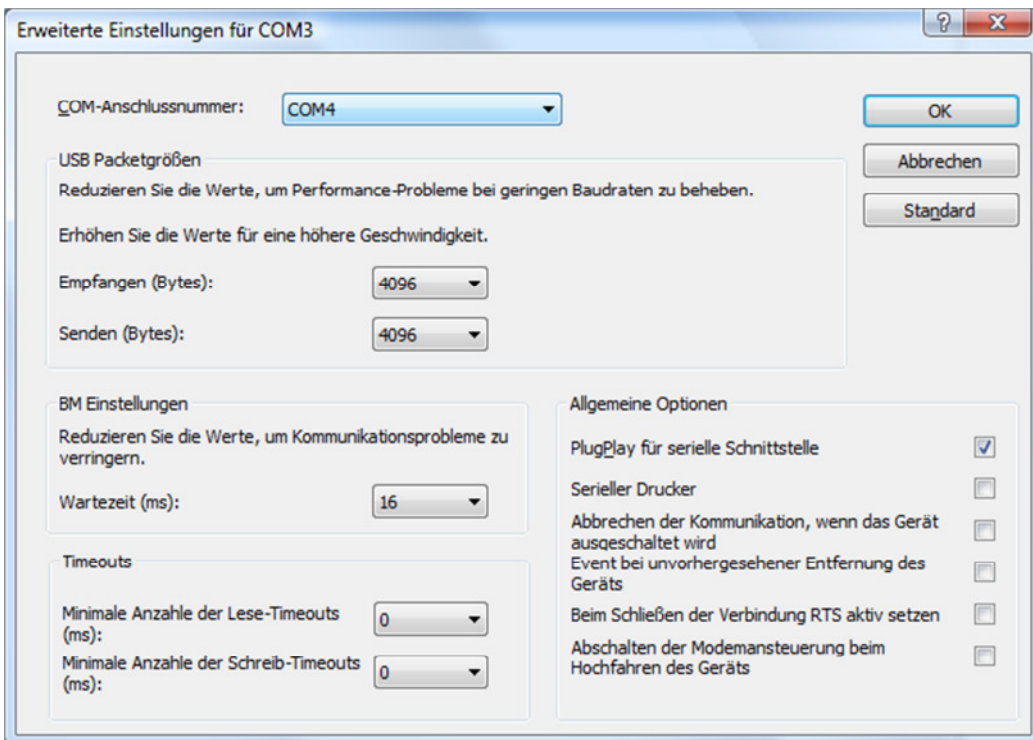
Erweiterte Einstellungen für COM3

?

X

COM-Anschlussnummer: COM4

OK

Abbrechen

Standard

USB Packetgrößen

Reduzieren Sie die Werte, um Performance-Probleme bei geringen Baudraten zu beheben.

Erhöhen Sie die Werte für eine höhere Geschwindigkeit.

Empfangen (Bytes): 4096

Senden (Bytes): 4096

BM Einstellungen

Reduzieren Sie die Werte, um Kommunikationsprobleme zu verringern.

Wartezeit (ms): 16

Timeouts

Minimale Anzahle der Lese-Timeouts (ms): 0

Minimale Anzahle der Schreib-Timeouts (ms): 0

Allgemeine Optionen

PlugPlay für serielle Schnittstelle

Serieller Drucker

Abbrechen der Kommunikation, wenn das Gerät ausgeschaltet wird

Event bei unvorhergesehener Entfernung des Geräts

Beim Schließen der Verbindung RTS aktiv setzen

Abschalten der Modemansteuerung beim Hochfahren des Geräts